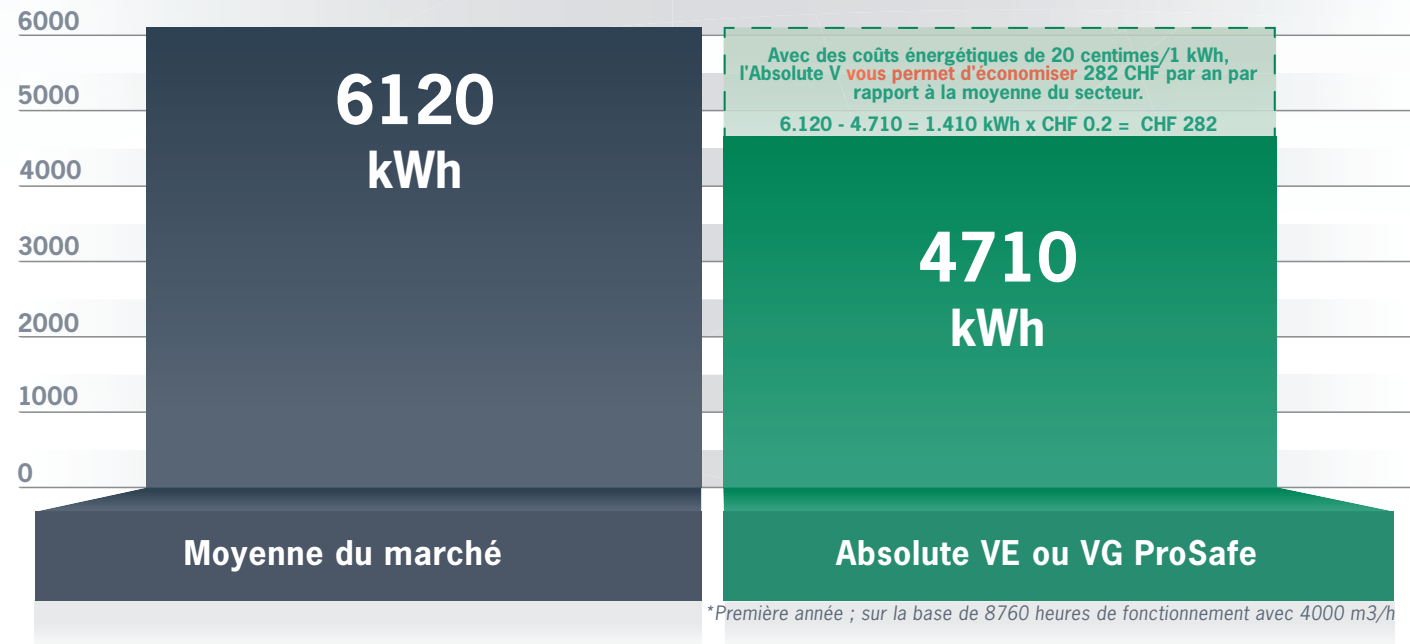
6000
5000
4000
3000
2000
1000
0

6120
kWh

Avec des coûts énergétiques de 20 centimes/1 kWh, l'Absolute V vous permet d'économiser 282 CHF par an par rapport à la moyenne du secteur.

6.120 - 4.710 = 1.410 kWh x CHF 0.2 = CHF 282

4710
kWh

Moyenne du marché

Absolute VE ou VG ProSafe

*Première année ; sur la base de 8760 heures de fonctionnement avec 4000 m3/h